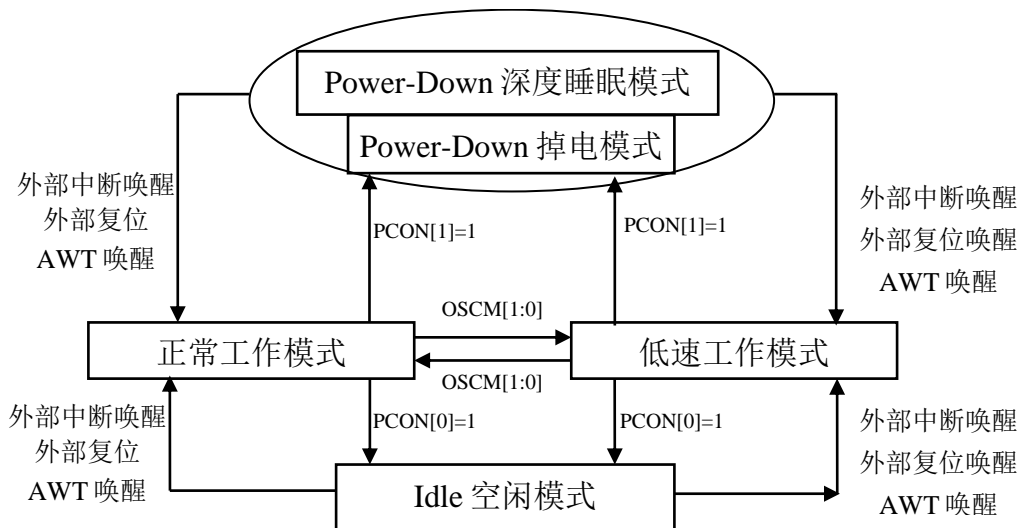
Power-Down 深度睡眠模式

Power-Down 掉电模式

外部中断唤醒
外部复位
AWT 唤醒

PCON[1]=1

PCON[1]=1

外部中断唤醒
外部复位唤醒
AWT 唤醒

OSCM[1:0]

正常工作模式

低速工作模式

OSCM[1:0]

外部中断唤醒
外部复位
AWT 唤醒

PCON[0]=1

PCON[0]=1

外部中断唤醒
外部复位唤醒
AWT 唤醒

Idle 空闲模式